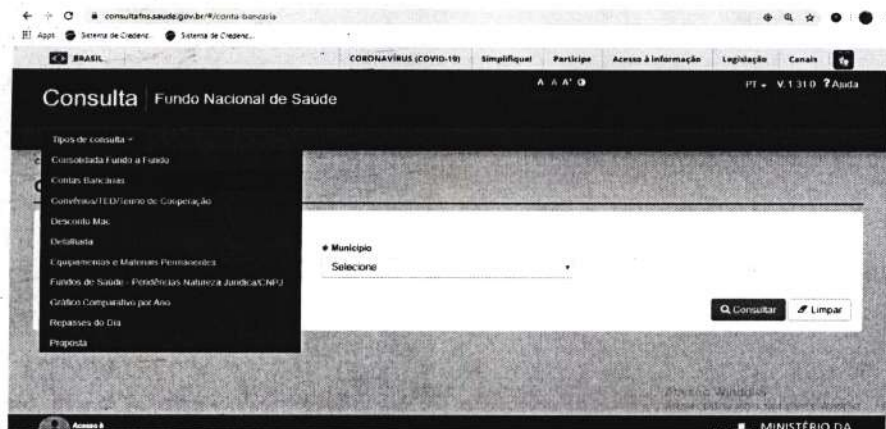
consultafns.saude.gov.br/#/conta-bancaria

Apps Sistema de Credenc... Sistema de Credenc...

BRASIL CORONAVÍRUS (COVID-19) Simplifique! Participe Acesso à informação Legislação Canais

Consulta Fundo Nacional de Saúde

A A A⁺ PT V.1.31.0 ? Ajuda

Tipos de consulta

Consolidada Fundo a Fundo
Contas Bancárias
Convênio/TED/Termo de Cooperação
Desconto Mac
Detalhada
Equipamentos e Materiais Permanentes
Fundos de Saúde - Pendências Natureza Jurídica/CNPJ
Gráfico Comparativo por Ano
Repasses do Dia
Proposta

* Município
Selecione

Consultar Limpar

Ativar o Windows
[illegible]

Acesso à
MINISTÉRIO DA